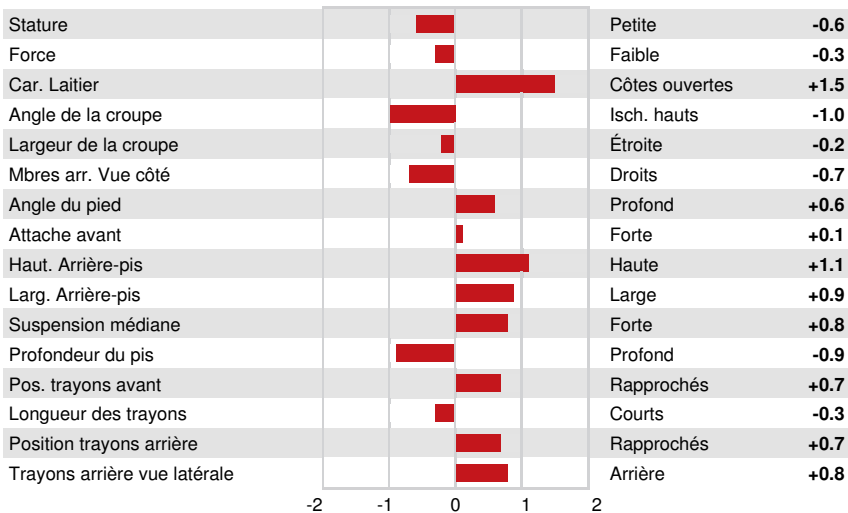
| | | |
|---|---|---|
| Stature | Petite | -0.6 |
| Force | Faible | -0.3 |
| Car. Laitier | Côtes ouvertes | +1.5 |
| Angle de la croupe | Isch. hauts | -1.0 |
| Largeur de la croupe | Étroite | -0.2 |
| Mbres arr. Vue côté | Droits | -0.7 |
| Angle du pied | Profond | +0.6 |
| Attache avant | Forte | +0.1 |
| Haut. Arrière-pis | Haute | +1.1 |
| Larg. Arrière-pis | Large | +0.9 |
| Suspension médiane | Forte | +0.8 |
| Profondeur du pis | Profond | -0.9 |
| Pos. trayons avant | Rapprochés | +0.7 |
| Longueur des trayons | Courts | -0.3 |
| Position trayons arrière | Rapprochés | +0.7 |
| Trayons arrière vue latérale | Arrière | +0.8 |

-2 -1 0 1 2